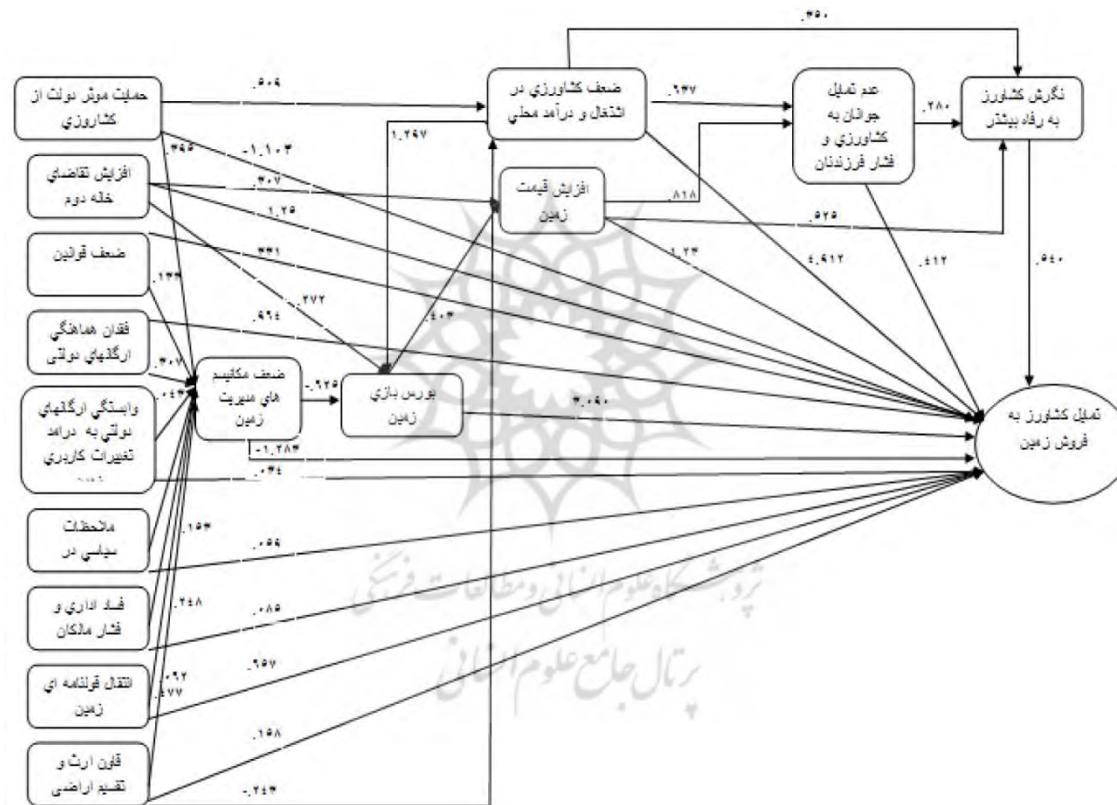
حمایت موثر دولت از کشاورزی

افزایش تقاضای خانه دوم

ضعف قوانین

فقدان هماهنگی ارگانهای دولتی

وابستگی ارگانهای دولتی به درآمد تغییرات کاربری

ملاحظات سیاسی در

فساد اداری و فشار مالکان

انتقال قولنامه ای زمین

قانون ارث و تقسیم اراضی

ضعف مکانیسم های مدیریت زمین

بورس بازی زمین

ضعف کشاورزی در اشتغال و درآمد محلی

افزایش قیمت زمین

عدم تمایل جوانان به کشاورزی و فشار فرزندان

نگرش کشاورز به رفاه بیشتر

تمایل کشاورز به فروش زمین

.۴۵۰
.۶۰۹
.۲۴۷
.۲۸۰
۱.۲۹۷
.۳۴۵
-۱.۱۰۳
.۴۰۷
۱.۲۶
.۸۱۸
.۵۲۵
.۳۳۱
.۱۳۳
.۲۷۲
.۴۰۳
.۹۹٤
.۴۰۷
.۰۴۳
-.۹۲۶
۳.۰۹۰
۱.۲۳
٤.۹۱۲
.٤۱۲
.۹٤۰
-۱.۲۸۳
.۰۳٤
.۱۵۴
.۰۹۹
.۲٤۸
.۰۸۶
.۰۹۲
.٤۷۷
.۲۶۷
.۱۶۸
-.۲٤۳